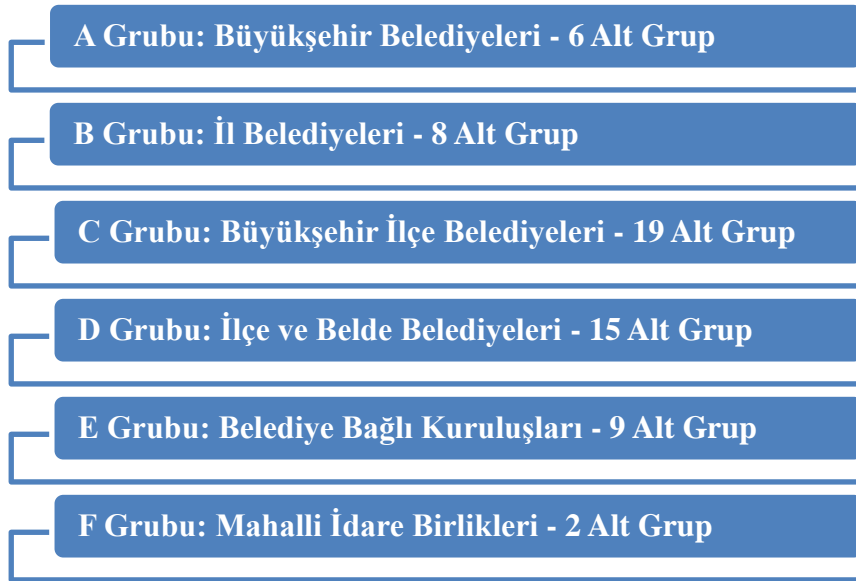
A Grubu: Büyükşehir Belediyeleri - 6 Alt Grup

B Grubu: İl Belediyeleri - 8 Alt Grup

C Grubu: Büyükşehir İlçe Belediyeleri - 19 Alt Grup

D Grubu: İlçe ve Belde Belediyeleri - 15 Alt Grup

E Grubu: Belediye Bağlı Kuruluşları - 9 Alt Grup

F Grubu: Mahalli İdare Birlikleri - 2 Alt Grup